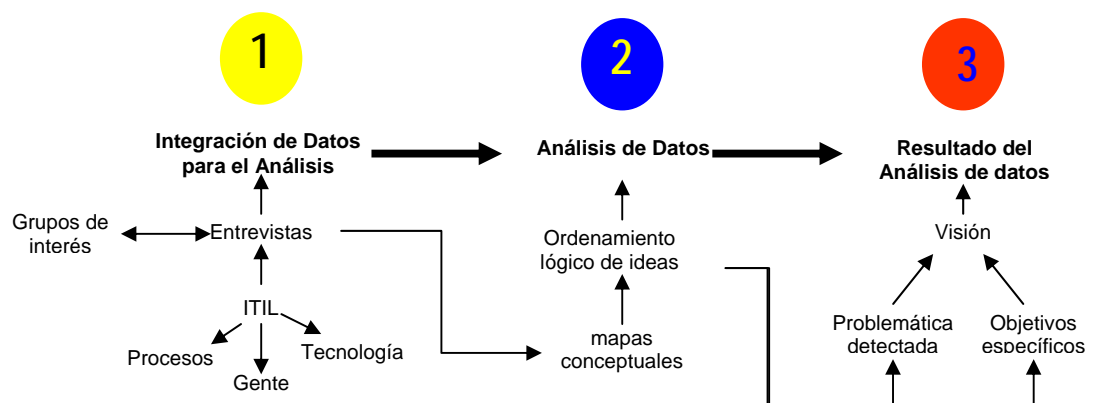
1

2

3

Integración de Datos para el Análisis

Análisis de Datos

Resultado del Análisis de datos

Grupos de interés

Entrevistas

ITIL

Procesos

Gente

Tecnología

Ordenamiento lógico de ideas

mapas conceptuales

Visión

Problemática detectada

Objetivos específicos